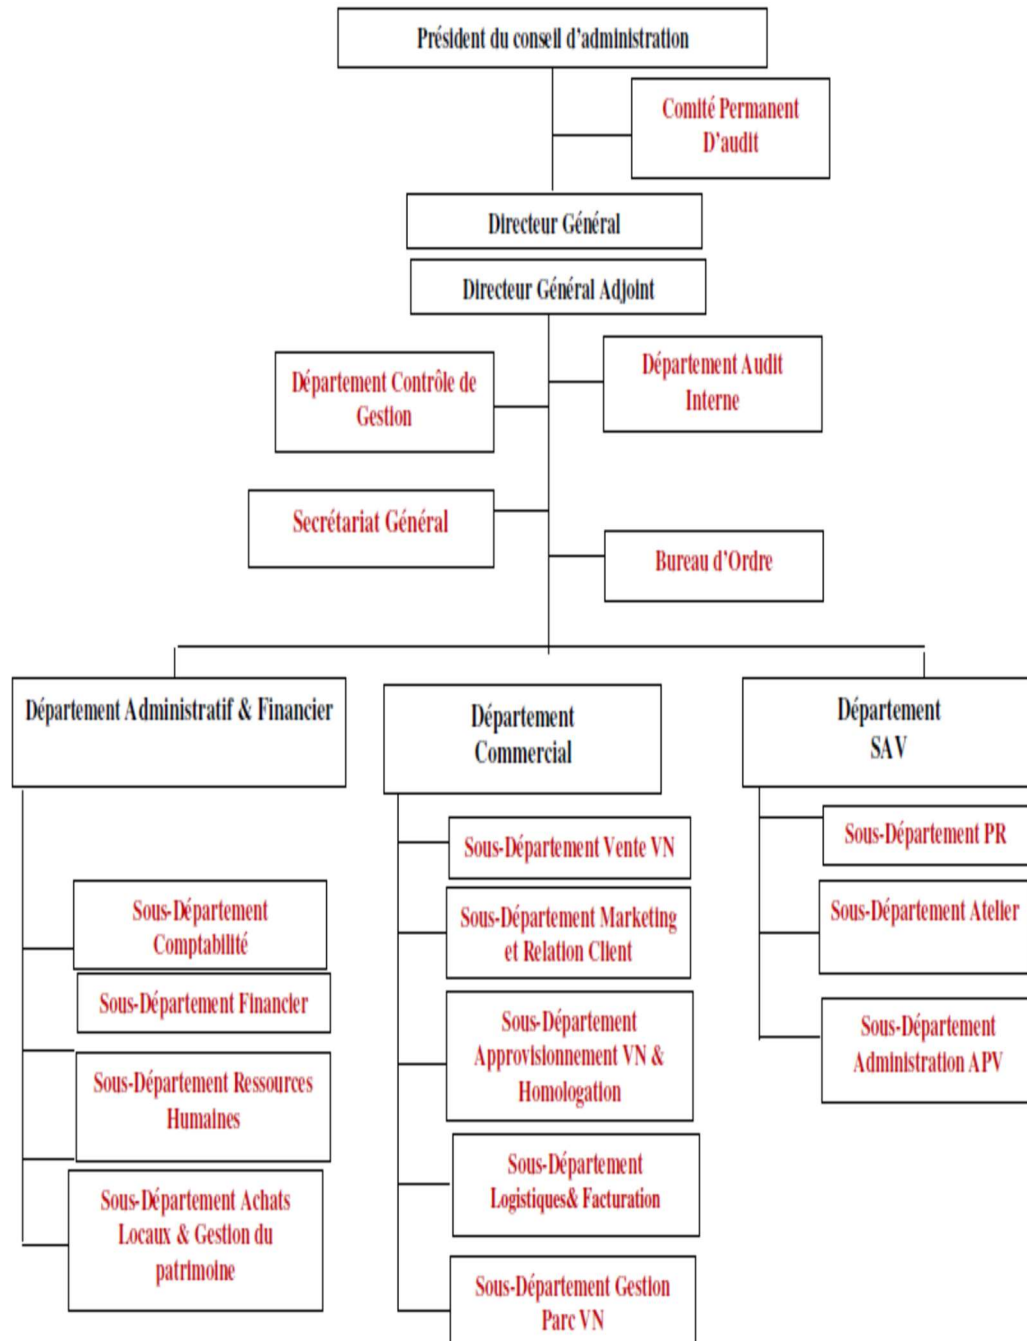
Président du conseil d'administration

Comité Permanent D'audit

Directeur Général

Directeur Général Adjoint

Département Contrôle de Gestion

Département Audit Interne

Secrétariat Général

Bureau d'Ordre

Département Administratif & Financier

Sous-Département Comptabilité

Sous-Département Financier

Sous-Département Ressources Humaines

Sous-Département Achats Locaux & Gestion du patrimoine

Département Commercial

Sous-Département Vente VN

Sous-Département Marketing et Relation Client

Sous-Département Approvisionnement VN & Homologation

Sous-Département Logistiques& Facturation

Sous-Département Gestion Parc VN

Département SAV

Sous-Département PR

Sous-Département Atelier

Sous-Département Administration APV